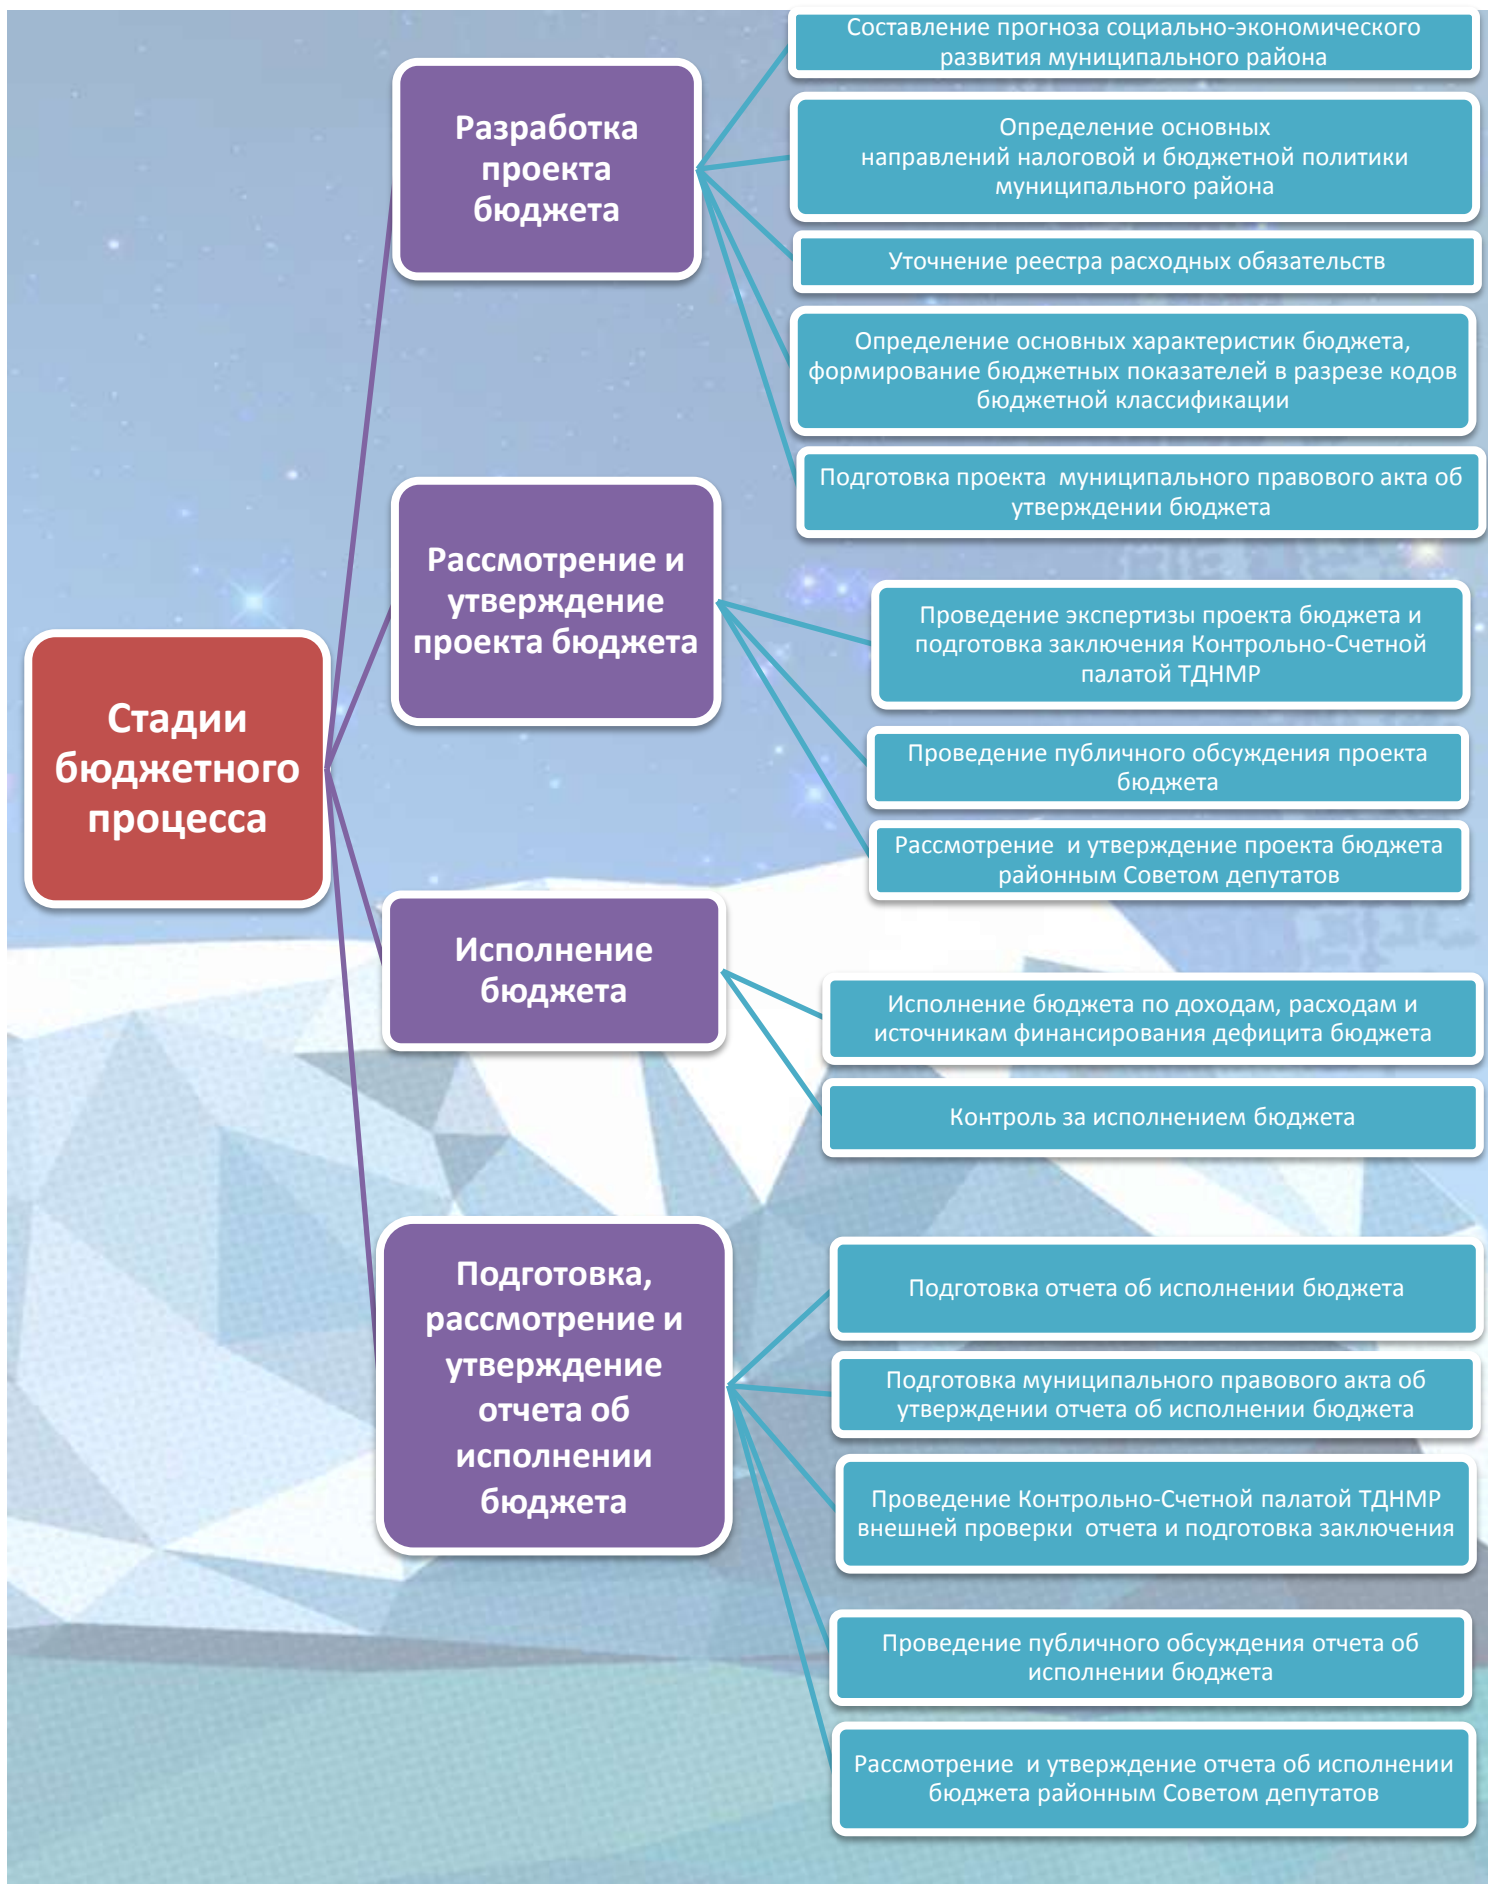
Стадии бюджетного процесса

Разработка проекта бюджета

Составление прогноза социально-экономического развития муниципального района

Определение основных направлений налоговой и бюджетной политики муниципального района

Уточнение реестра расходных обязательств

Определение основных характеристик бюджета, формирование бюджетных показателей в разрезе кодов бюджетной классификации

Подготовка проекта муниципального правового акта об утверждении бюджета

Рассмотрение и утверждение проекта бюджета

Проведение экспертизы проекта бюджета и подготовка заключения Контрольно-Счетной палатой ТДНМР

Проведение публичного обсуждения проекта бюджета

Рассмотрение и утверждение проекта бюджета районным Советом депутатов

Исполнение бюджета

Исполнение бюджета по доходам, расходам и источникам финансирования дефицита бюджета

Контроль за исполнением бюджета

Подготовка, рассмотрение и утверждение отчета об исполнении бюджета

Подготовка отчета об исполнении бюджета

Подготовка муниципального правового акта об утверждении отчета об исполнении бюджета

Проведение Контрольно-Счетной палатой ТДНМР внешней проверки отчета и подготовка заключения

Проведение публичного обсуждения отчета об исполнении бюджета

Рассмотрение и утверждение отчета об исполнении бюджета районным Советом депутатов